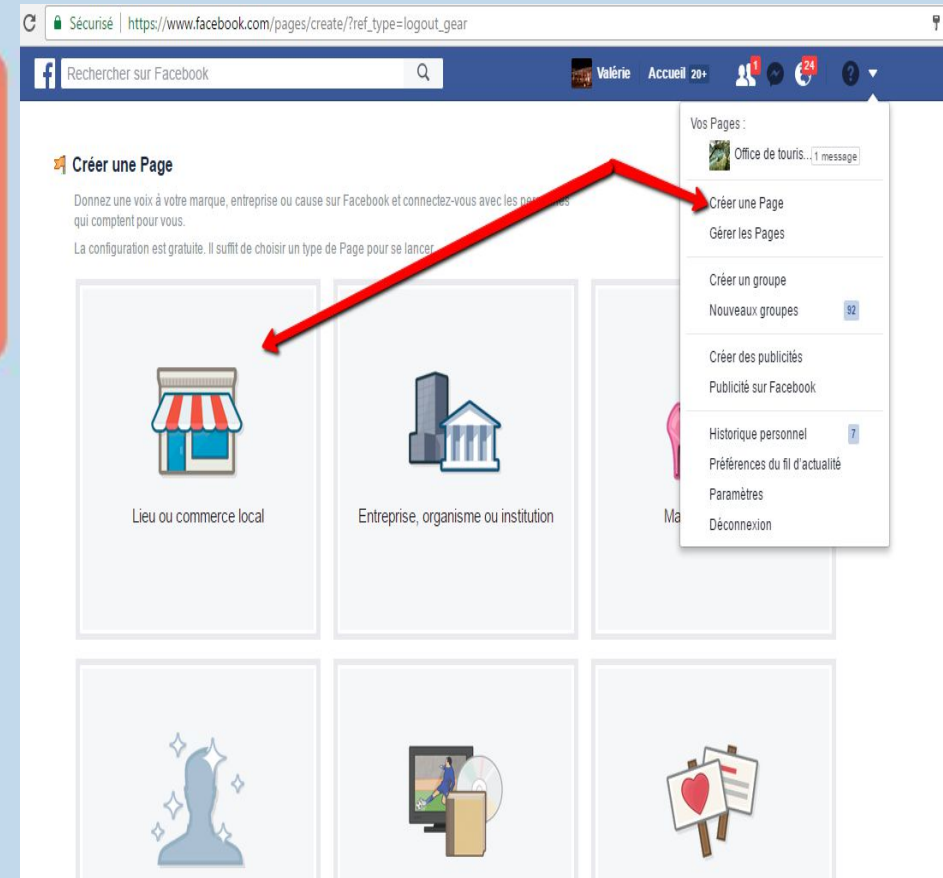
Sécurisé | https://www.facebook.com/pages/create/?ref_type=logout_gear

Rechercher sur Facebook

Valérie Accueil 20+ 1 24

Créer une Page

Donnez une voix à votre marque, entreprise ou cause sur Facebook et connectez-vous avec les per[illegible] qui comptent pour vous.

La configuration est gratuite. Il suffit de choisir un type de Page pour se lancer.

Lieu ou commerce local

Entreprise, organisme ou institution

Ma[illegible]

Vos Pages :

Office de touris... 1 message

Créer une Page

Gérer les Pages

Créer un groupe

Nouveaux groupes 92

Créer des publicités

Publicité sur Facebook

Historique personnel 7

Préférences du fil d'actualité

Paramètres

Déconnexion